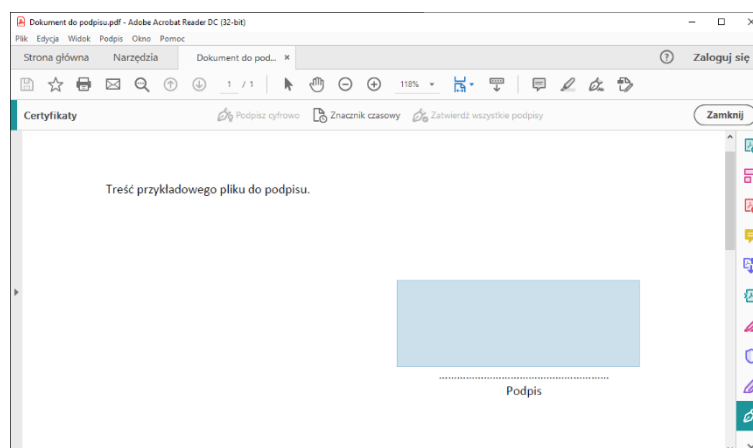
Dokument do podpisu.pdf - Adobe Acrobat Reader DC (32-bit)

Plik Edycja Widok Podpis Okno Pomoc

Strona główna Narzędzia Dokument do pod... ×

Zaloguj się

1 / 1

118%

Certyfikaty

Podpisz cyfrowo Znacznik czasowy Zatwierdź wszystkie podpisy

Zamknij

Treść przykładowego pliku do podpisu.

..........................................................

Podpis